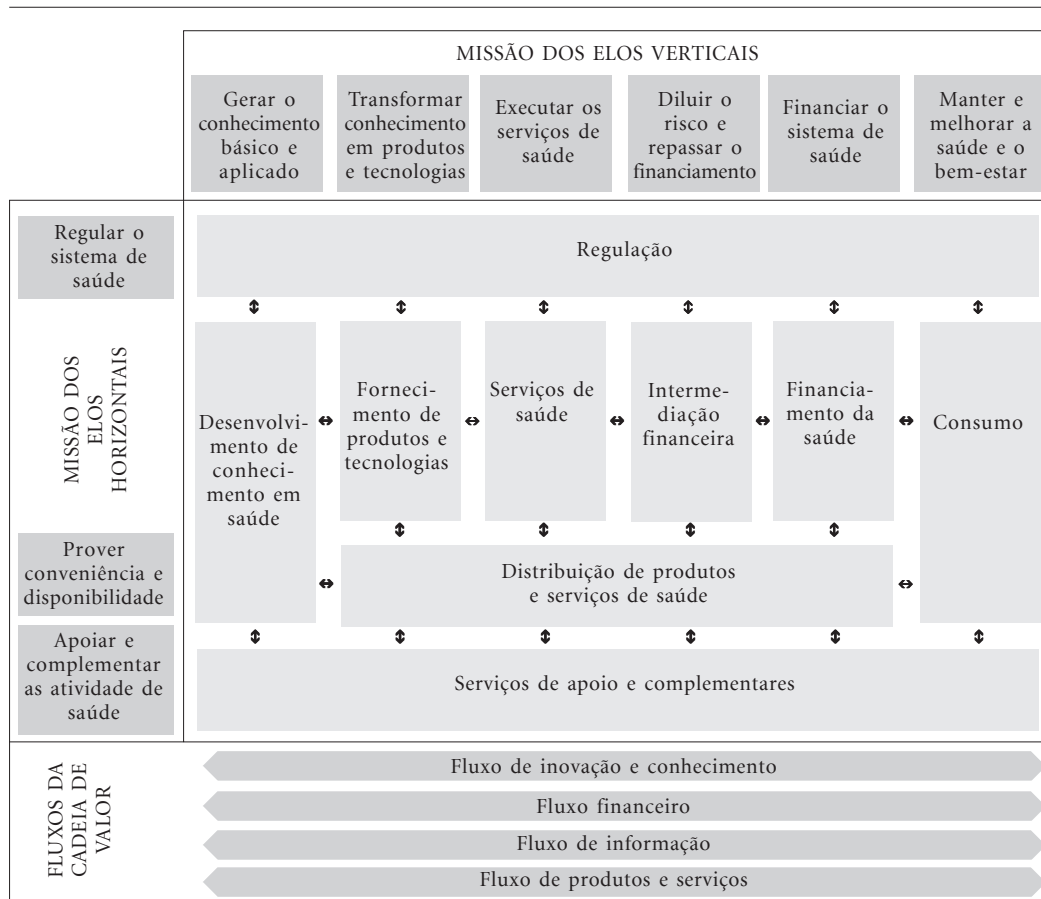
MISSÃO DOS ELOS VERTICAIS

Gerar o conhecimento básico e aplicado

Transformar conhecimento em produtos e tecnologias

Executar os serviços de saúde

Diluir o risco e repassar o financiamento

Financiar o sistema de saúde

Manter e melhorar a saúde e o bem-estar

Regular o sistema de saúde

Regulação

MISSÃO DOS ELOS HORIZONTAIS

Desenvolvimento de conhecimento em saúde

Fornecimento de produtos e tecnologias

Serviços de saúde

Intermediação financeira

Financiamento da saúde

Consumo

Prover conveniência e disponibilidade

Distribuição de produtos e serviços de saúde

Apoiar e complementar as atividade de saúde

Serviços de apoio e complementares

FLUXOS DA CADEIA DE VALOR

Fluxo de inovação e conhecimento

Fluxo financeiro

Fluxo de informação

Fluxo de produtos e serviços